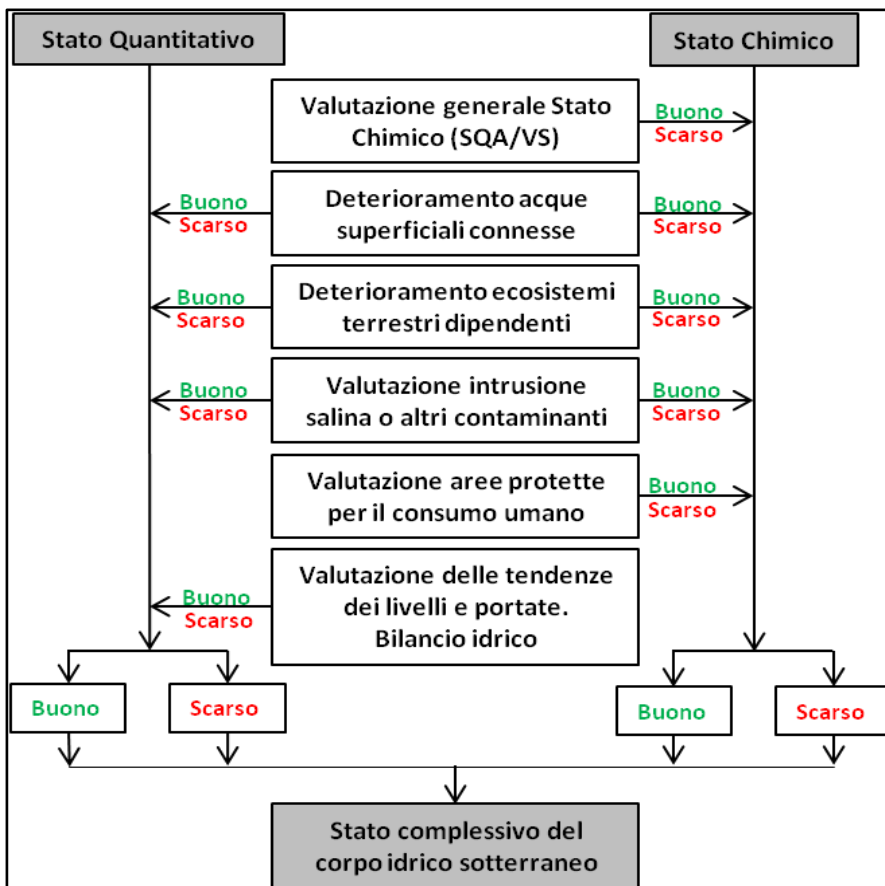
Stato Quantitativo

Stato Chimico

Valutazione generale Stato Chimico (SQA/VS)

Buono
Scarso

Buono
Scarso

Deterioramento acque superficiali connesse

Buono
Scarso

Buono
Scarso

Deterioramento ecosistemi terrestri dipendenti

Buono
Scarso

Buono
Scarso

Valutazione intrusione salina o altri contaminanti

Buono
Scarso

Valutazione aree protette per il consumo umano

Buono
Scarso

Buono
Scarso

Valutazione delle tendenze dei livelli e portate. Bilancio idrico

Buono

Scarso

Buono

Scarso

Stato complessivo del corpo idrico sotterraneo